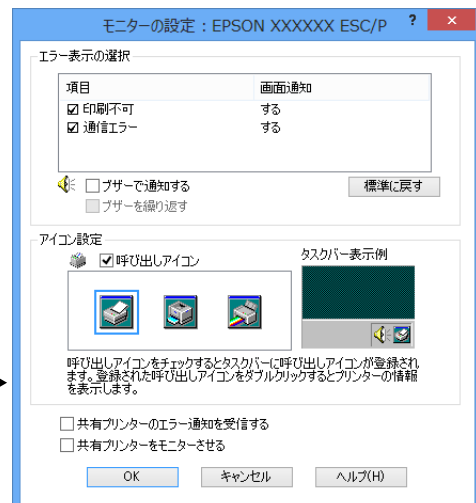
モニターの設定：EPSON XXXXXX ESC/P ? ×

エラー表示の選択

| 項目 | 画面通知 |
|---|---|
| ☑ 印刷不可 | する |
| ☑ 通信エラー | する |

☐ ブザーで通知する
☐ ブザーを繰り返す
標準に戻す

アイコン設定
☑ 呼び出しアイコン
タスクバー表示例

呼び出しアイコンをチェックするとタスクバーに呼び出しアイコンが登録されます。登録された呼び出しアイコンをダブルクリックするとプリンターの情報を表示します。

☐ 共有プリンターのエラー通知を受信する
☐ 共有プリンターをモニターさせる

OK キャンセル ヘルプ(H)